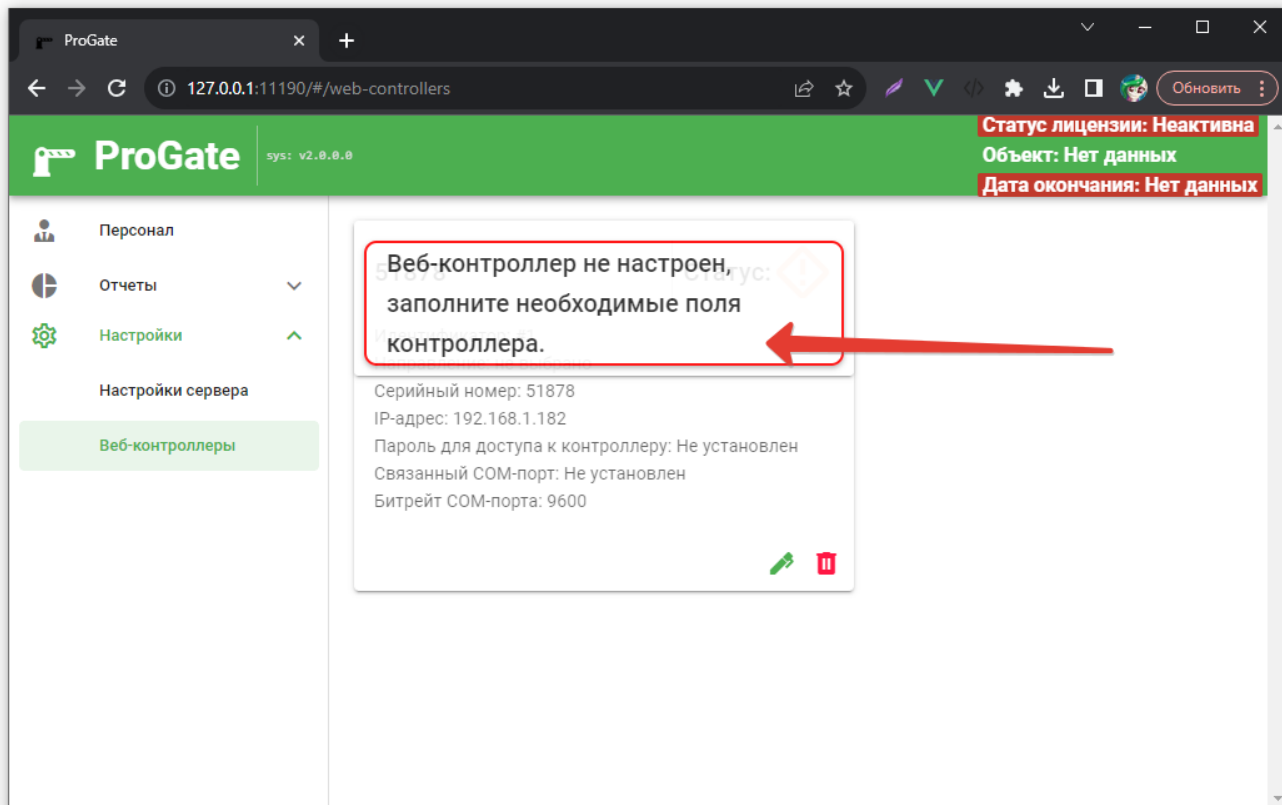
ProGate

127.0.0.1:11190/#/web-controllers

Обновить

ProGate sys: v2.0.0.0

Статус лицензии: Неактивна
Объект: Нет данных
Дата окончания: Нет данных

Персонал
Отчеты
Настройки
Настройки сервера
Веб-контроллеры

Веб-контроллер не настроен, заполните необходимые поля контроллера.

51878 Статус:

Идентификатор: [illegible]
Направление: не выбрано
Серийный номер: 51878
IP-адрес: 192.168.1.182
Пароль для доступа к контроллеру: Не установлен
Связанный COM-порт: Не установлен
Битрейт COM-порта: 9600